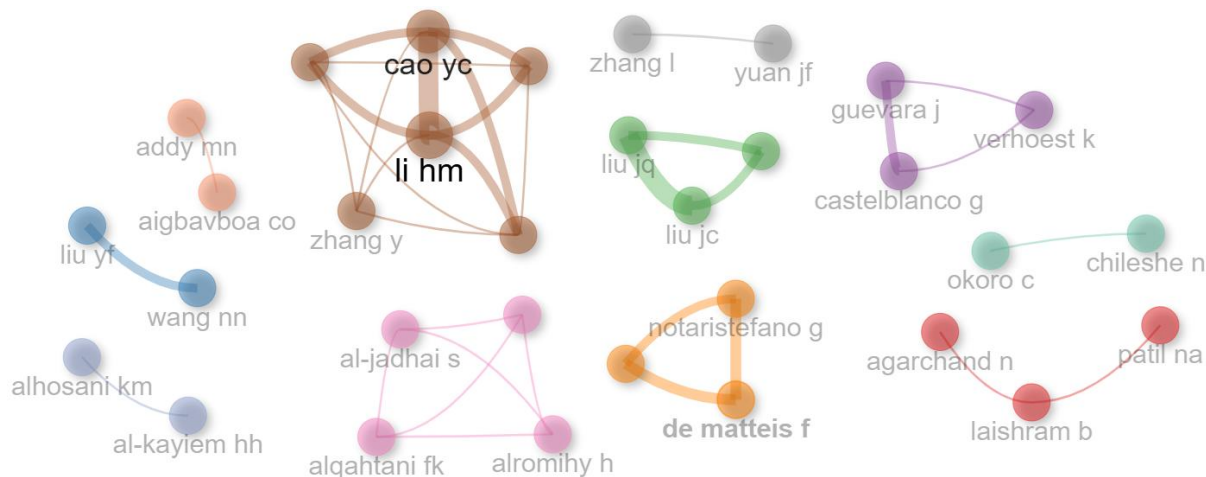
cao yc
li hm
zhang y
addy mn
aigbavboa co
liu yf
wang nn
alhosani km
al-kayiem hh
zhang l
yuan jf
liu jq
liu jc
guevara j
verhoest k
castelblanco g
okoro c
chileshe n
al-jadhai s
alqahtani fk
alromihy h
notaristefano g
de matteis f
agarchand n
patil na
laishram b